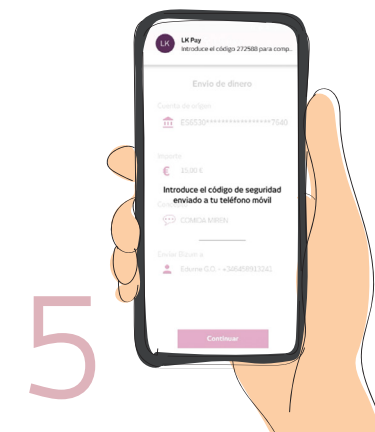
LK

LK Pay

Introduce el código 272588 para comp...

Envío de dinero

Cuenta de origen

ES6530********************7540

Importe

15,00 €

Introduce el código de seguridad enviado a tu teléfono móvil

Con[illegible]

COMIDA MIRÍN

Envío Bizum a

Edurne G.G. - +34649913240

Continuar

5